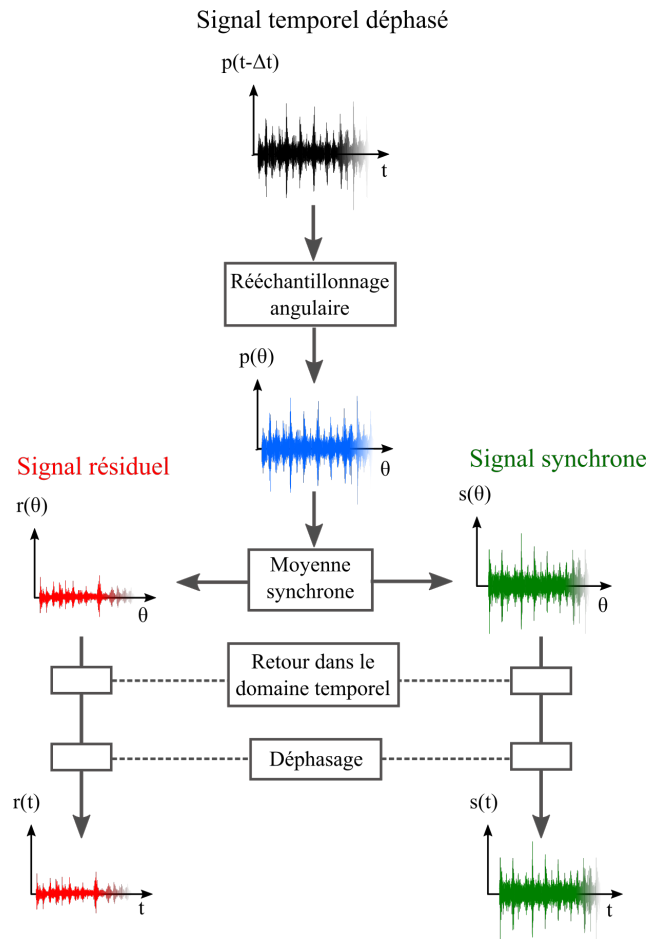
Signal temporel déphasé

p(t-Δt)

t

Rééchantillonnage angulaire

p(θ)

θ

Signal résiduel

Signal synchrone

r(θ)

s(θ)

Moyenne synchrone

θ

θ

Retour dans le domaine temporel

Déphasage

r(t)

s(t)

t

t